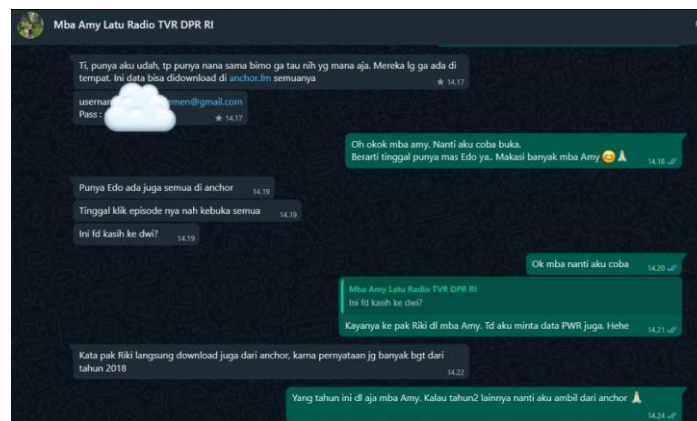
Mba Amy Latu Radio TVR DPR RI

Ti, punya aku udah, tp punya nana sama bimo ga tau nih yg mana aja. Mereka lg ga ada di tempat. Ini data bisa didownload di anchor.fm semuanya ★ 14.17

usernam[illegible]emen@gmail.com
Pass : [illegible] ★ 14.17

Oh okok mba amy. Nanti aku coba buka.
Berarti tinggal punya mas Edo ya.. Makasi banyak mba Amy 😊🙏 14.18

Punya Edo ada juga semua di anchor 14.19

Tinggal klik episode nya nah kebuka semua 14.19

Ini fd kasih ke dwi? 14.19

Ok mba nanti aku coba 14.20

Mba Amy Latu Radio TVR DPR RI
Ini fd kasih ke dwi?

Kayanya ke pak Riki dl mba Amy. Td aku minta data PWR juga. Hehe 14.21

Kata pak Riki langsung download juga dari anchor, karna pernyataan jg banyak bgt dari tahun 2018 14.22

Yang tahun ini dl aja mba Amy. Kalau tahun2 lainnya nanti aku ambil dari anchor 🙏 14.24